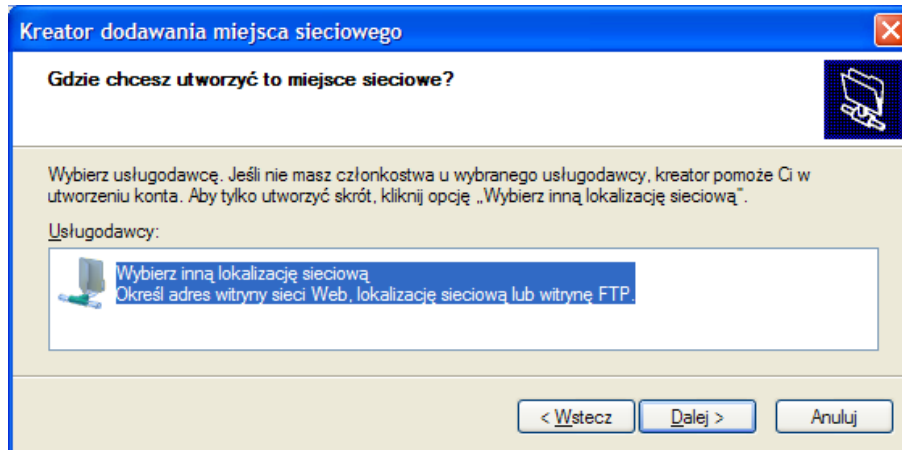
Kreator dodawania miejsca sieciowego

Gdzie chcesz utworzyć to miejsce sieciowe?

Wybierz usługodawcę. Jeśli nie masz członkostwa u wybranego usługodawcy, kreator pomoże Ci w utworzeniu konta. Aby tylko utworzyć skrót, kliknij opcję „Wybierz inną lokalizację sieciową".

Usługodawcy:

Wybierz inną lokalizację sieciową
Określ adres witryny sieci Web, lokalizację sieciową lub witrynę FTP.

< Wstecz | Dalej > | Anuluj